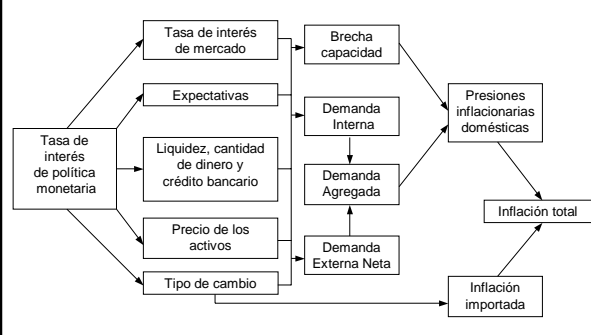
Tasa de interés de política monetaria

Tasa de interés de mercado

Expectativas

Liquidez, cantidad de dinero y crédito bancario

Precio de los activos

Tipo de cambio

Brecha capacidad

Demanda Interna

Demanda Agregada

Demanda Externa Neta

Presiones inflacionarias domésticas

Inflación total

Inflación importada